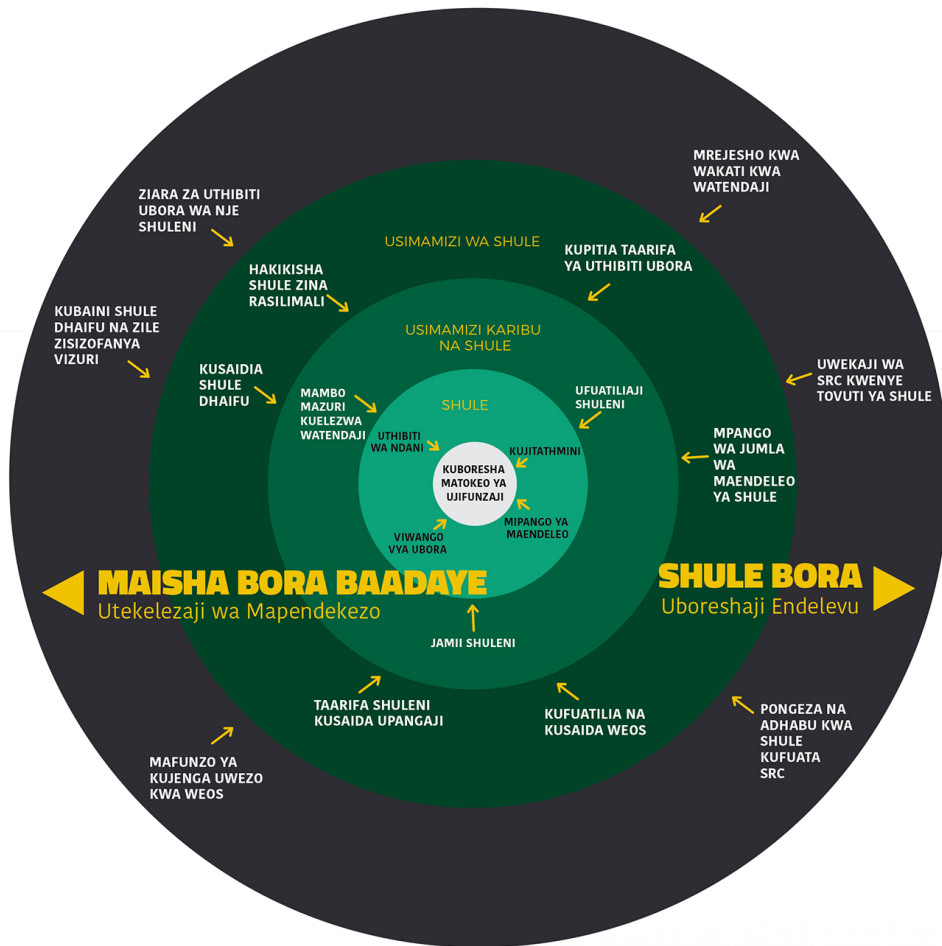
ZIARA ZA UTHIBITI UBORA WA NJE SHULENI

MREJESHO KWA WAKATI KWA WATENDAJI

USIMAMIZI WA SHULE

KUPITIA TAARIFA YA UTHIBITI UBORA

HAKIKISHA SHULE ZINA RASILIMALI

KUBAINI SHULE DHAIFU NA ZILE ZISIZOFANYA VIZURI

USIMAMIZI KARIBU NA SHULE

UWEKAJI WA SRC KWENYE TOVUTI YA SHULE

KUSAIDIA SHULE DHAIFU

MAMBO MAZURI KUELEZWA WATENDAJI

SHULE

UFUATILIAJI SHULENI

UTHIBITI WA NDANI

KUJITATHMINI

MPANGO WA JUMLA WA MAENDELEO YA SHULE

KUBORESHA MATOKEO YA UJIFUNZAJI

VIWANGO VYA UBORA

MIPANGO YA MAENDELEO

MAISHA BORA BAADAYE
Utekelezaji wa Mapendekezo

SHULE BORA
Uboreshaji Endelevu

JAMII SHULENI

TAARIFA SHULENI KUSAIDA UPANGAJI

KUFUATILIA NA KUSAIDA WEOS

PONGEZA NA ADHABU KWA SHULE KUFUATA SRC

MAFUNZO YA KUJENGA UWEZO KWA WEOS